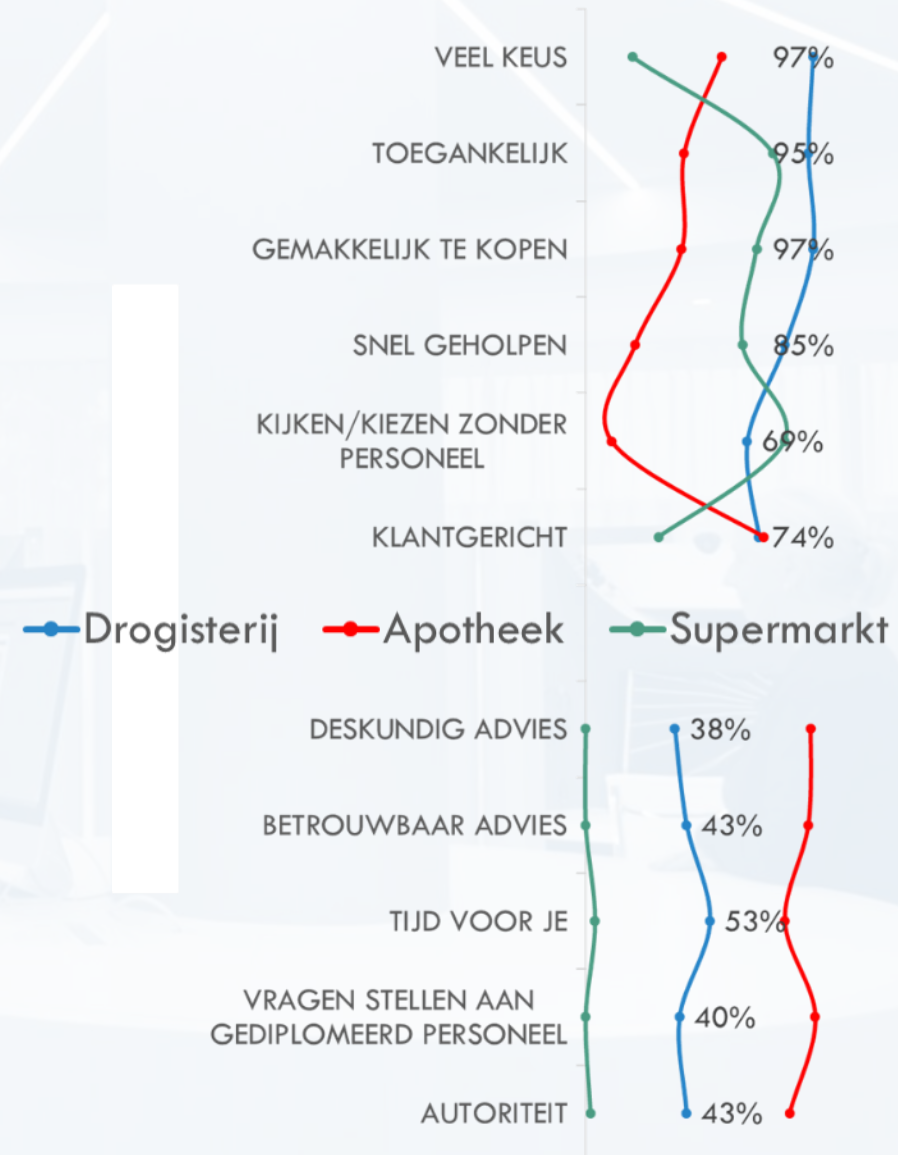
VEEL KEUS 97%

TOEGANKELIJK 95%

GEMAKKELIJK TE KOPEN 97%

SNEL GEHOLPEN 85%

KIJKEN/KIEZEN ZONDER PERSONEEL 69%

KLANTGERICHT 74%

Drogisterij Apotheek Supermarkt

DESKUNDIG ADVIES 38%

BETROUWBAAR ADVIES 43%

TIJD VOOR JE 53%

VRAGEN STELLEN AAN GEDIPLOMEERD PERSONEEL 40%

AUTORITEIT 43%